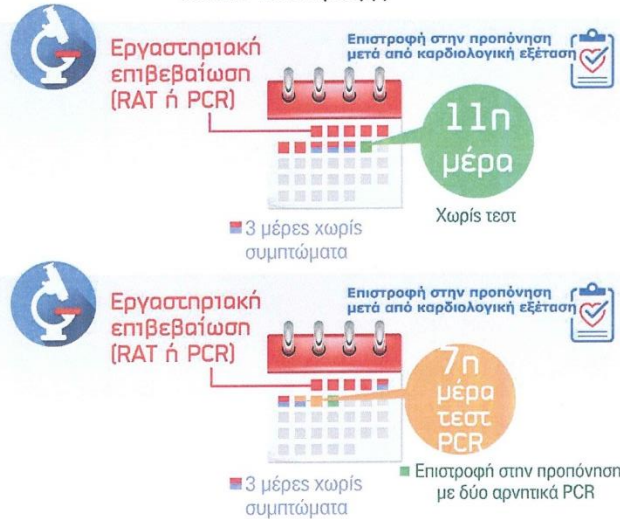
Εργαστηριακή επιβεβαίωση (RAT ή PCR)

Επιστροφή στην προπόνηση μετά από καρδιολογική εξέταση

11η μέρα

Χωρίς τεστ

3 μέρες χωρίς συμπτώματα

Εργαστηριακή επιβεβαίωση (RAT ή PCR)

Επιστροφή στην προπόνηση μετά από καρδιολογική εξέταση

7η μέρα τεστ PCR

Επιστροφή στην προπόνηση με δύο αρνητικά PCR

3 μέρες χωρίς συμπτώματα